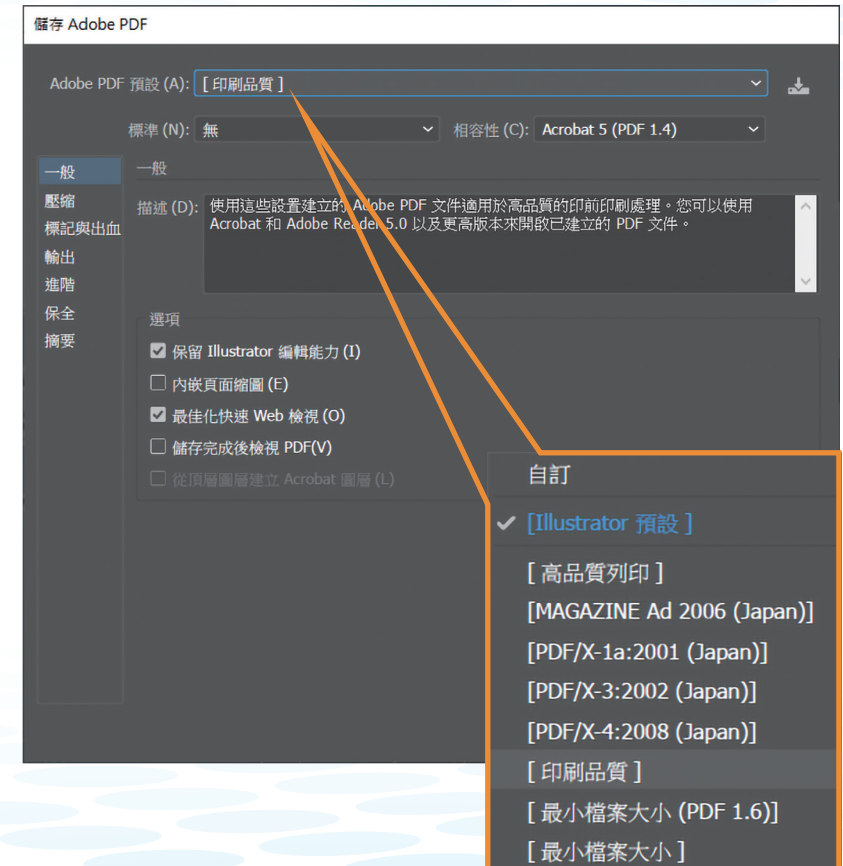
儲存 Adobe PDF

Adobe PDF 預設 (A): [ 印刷品質 ]

標準 (N): 無

相容性 (C): Acrobat 5 (PDF 1.4)

一般
壓縮
標記與出血
輸出
進階
保全
摘要

一般

描述 (D): 使用這些設置建立的 Adobe PDF 文件適用於高品質的印前印刷處理。您可以使用 Acrobat 和 Adobe Reader 5.0 以及更高版本來開啟已建立的 PDF 文件。

選項

保留 Illustrator 編輯能力 (I)

內嵌頁面縮圖 (E)

最佳化快速 Web 檢視 (O)

儲存完成後檢視 PDF(V)

從頂層圖層建立 Acrobat 圖層 (L)

自訂

[Illustrator 預設 ]

[ 高品質列印 ]

[MAGAZINE Ad 2006 (Japan)]

[PDF/X-1a:2001 (Japan)]

[PDF/X-3:2002 (Japan)]

[PDF/X-4:2008 (Japan)]

[ 印刷品質 ]

[ 最小檔案大小 (PDF 1.6)]

[ 最小檔案大小 ]